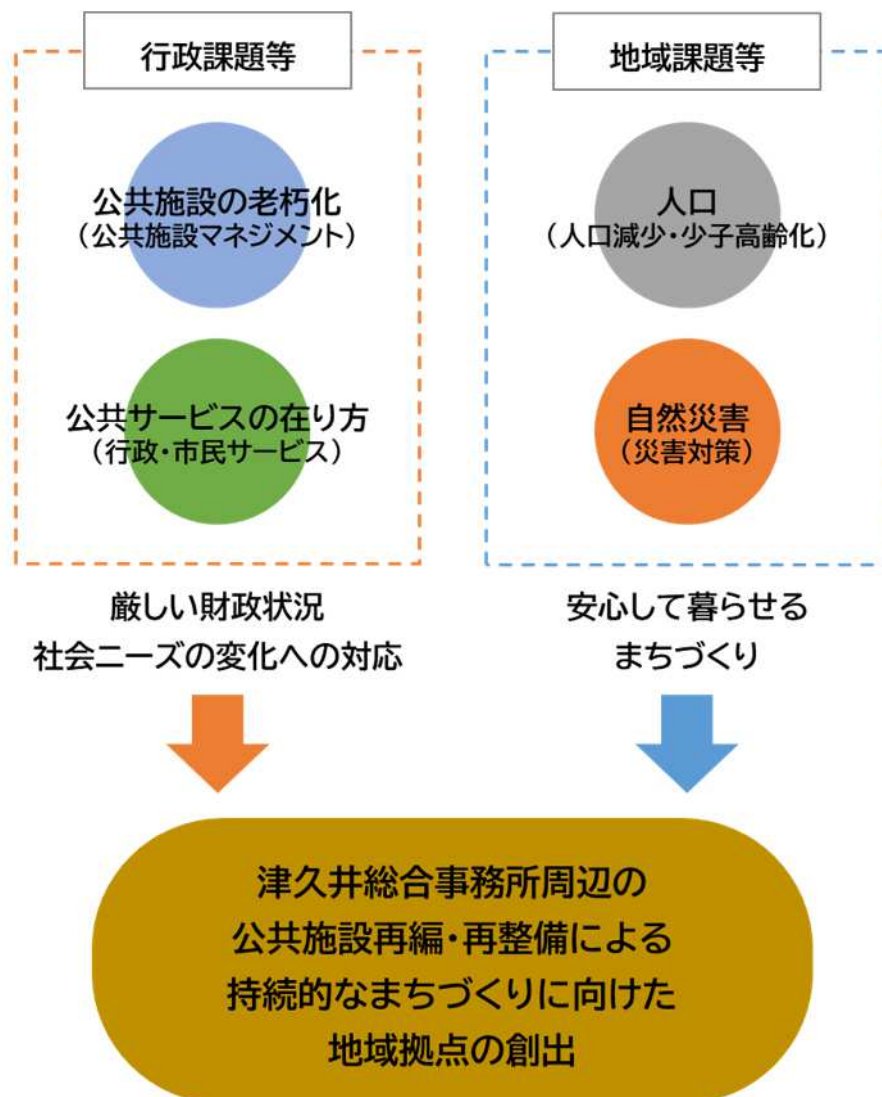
行政課題等

公共施設の老朽化
（公共施設マネジメント）

公共サービスの在り方
（行政・市民サービス）

地域課題等

人口
（人口減少・少子高齢化）

自然災害
（災害対策）

厳しい財政状況
社会ニーズの変化への対応

安心して暮らせる
まちづくり

津久井総合事務所周辺の
公共施設再編・再整備による
持続的なまちづくりに向けた
地域拠点の創出